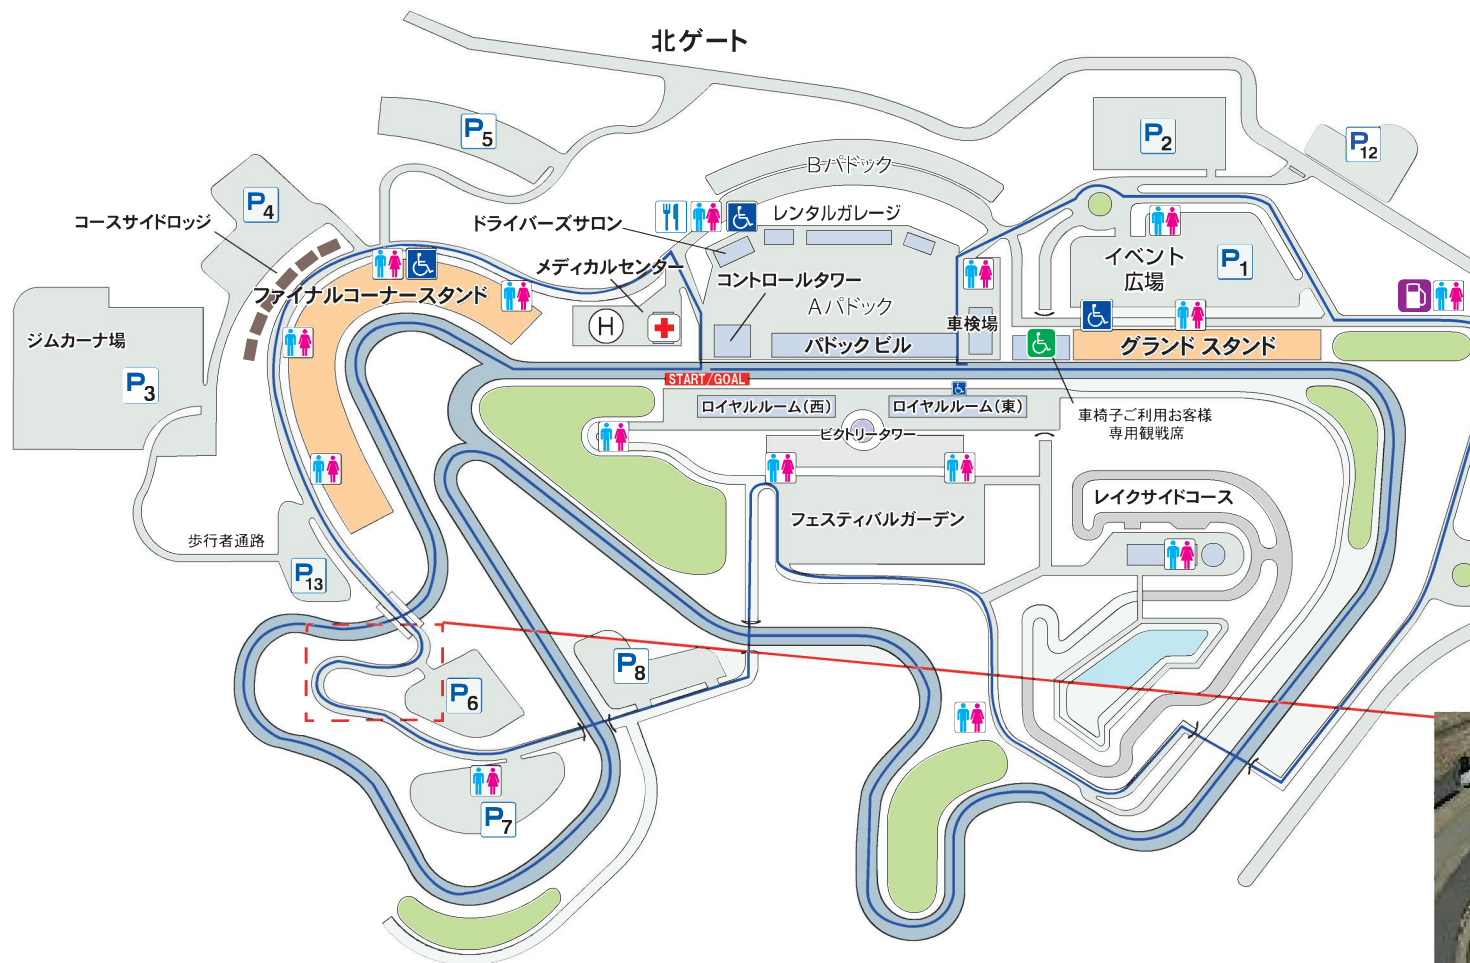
北ゲート

$P_5$

$P_4$

$P_2$

$P_{12}$

Bパドック

コースサイドロッジ

ドライバーズサロン

レンタルガレージ

イベント広場

$P_1$

メディカルセンター

コントロールタワー

Aパドック

ファイナルコーナースタンド

車検場

H

ジムカーナ場

$P_3$

パドックビル

グランド スタンド

START/GOAL

ロイヤルルーム(西)

ロイヤルルーム(東)

車椅子ご利用お客様専用観戦席

ビクトリータワー

レイクサイドコース

フェスティバルガーデン

歩行者通路

$P_{13}$

$P_8$

$P_6$

$P_7$